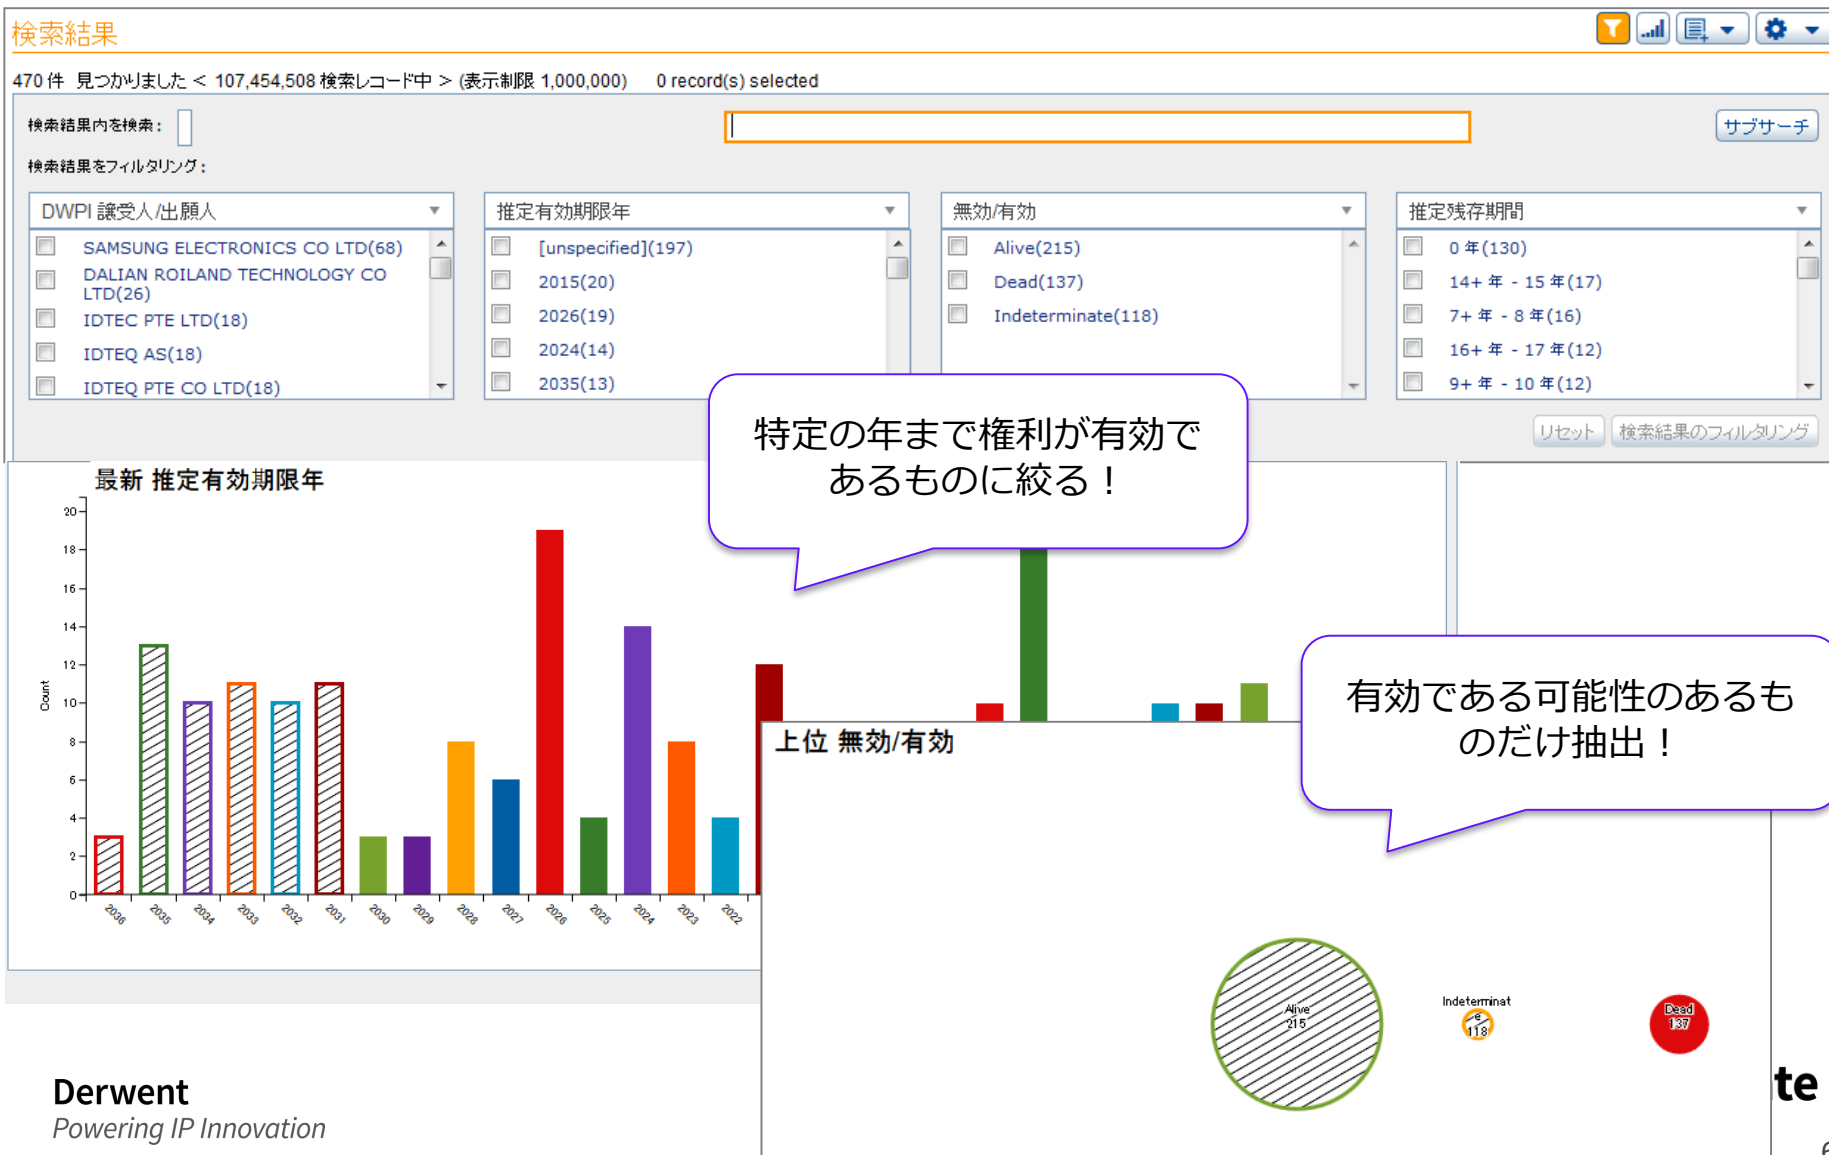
検索結果

470 件 見つかりました < 107,454,508 検索レコード中 > (表示制限 1,000,000)   0 record(s) selected

検索結果内を検索：

サブサーチ

検索結果をフィルタリング：

DWPI 譲受人/出願人
SAMSUNG ELECTRONICS CO LTD(68)
DALIAN ROILAND TECHNOLOGY CO LTD(26)
IDTEC PTE LTD(18)
IDTEQ AS(18)
IDTEQ PTE CO LTD(18)

推定有効期限年
[unspecified](197)
2015(20)
2026(19)
2024(14)
2035(13)

無効/有効
Alive(215)
Dead(137)
Indeterminate(118)

推定残存期間
0 年(130)
14+ 年 - 15 年(17)
7+ 年 - 8 年(16)
16+ 年 - 17 年(12)
9+ 年 - 10 年(12)

リセット   検索結果のフィルタリング

特定の年まで権利が有効であるものに絞る！

最新 推定有効期限年

Count
0 2 4 6 8 10 12 14 16 18 20

2036 2035 2034 2033 2032 2031 2030 2029 2028 2027 2026 2025 2024 2023 2022

有効である可能性のあるものだけ抽出！

上位 無効/有効

Alive 215
Indeterminat 118
Dead 137

Derwent
Powering IP Innovation

te